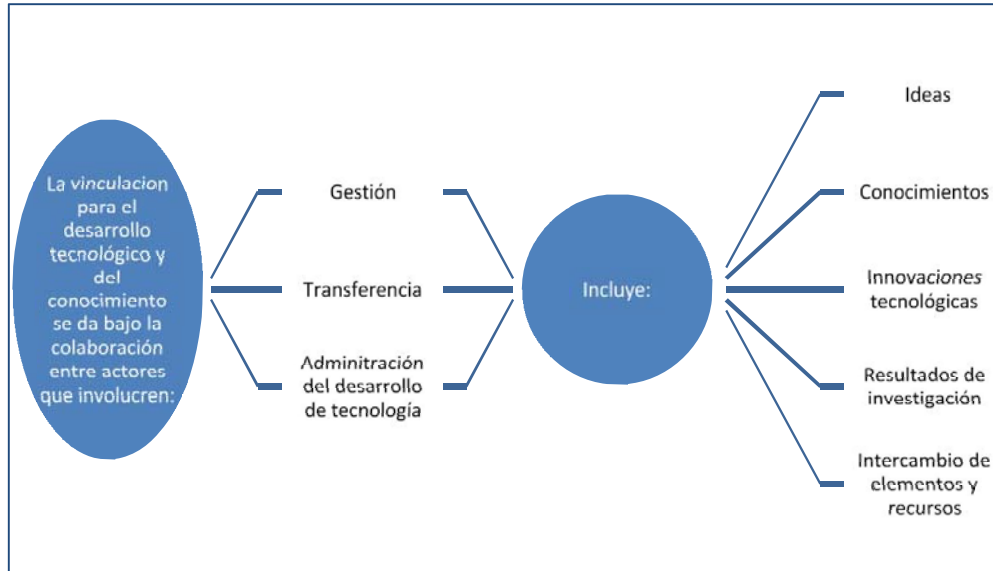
La vinculacion para el desarrollo tecnológico y del conocimiento se da bajo la colaboración entre actores que involucren:

Gestión

Transferencia

Adminitración del desarrollo de tecnología

Incluye:

Ideas

Conocimientos

Innovaciones tecnológicas

Resultados de investigación

Intercambio de elementos y recursos